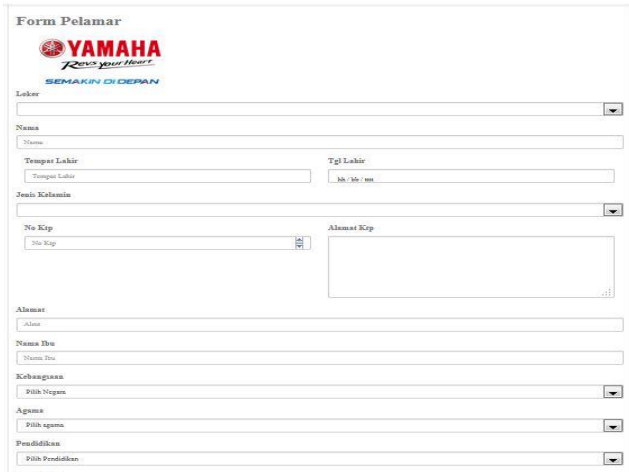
Form Pelamar

YAMAHA
Revs your Heart
SEMAKIN DI DEPAN

Loker

Nama
Nama

Tempat Lahir
Tempat Lahir

Tgl Lahir
hh / bb / tttt

Jenis Kelamin

No Ktp
No Ktp

Alamat Ktp

Alamat
Alamat

Nama Ibu
Nama Ibu

Kebangsaan
Pilih Negara

Agama
Pilih agama

Pendidikan
Pilih Pendidikan